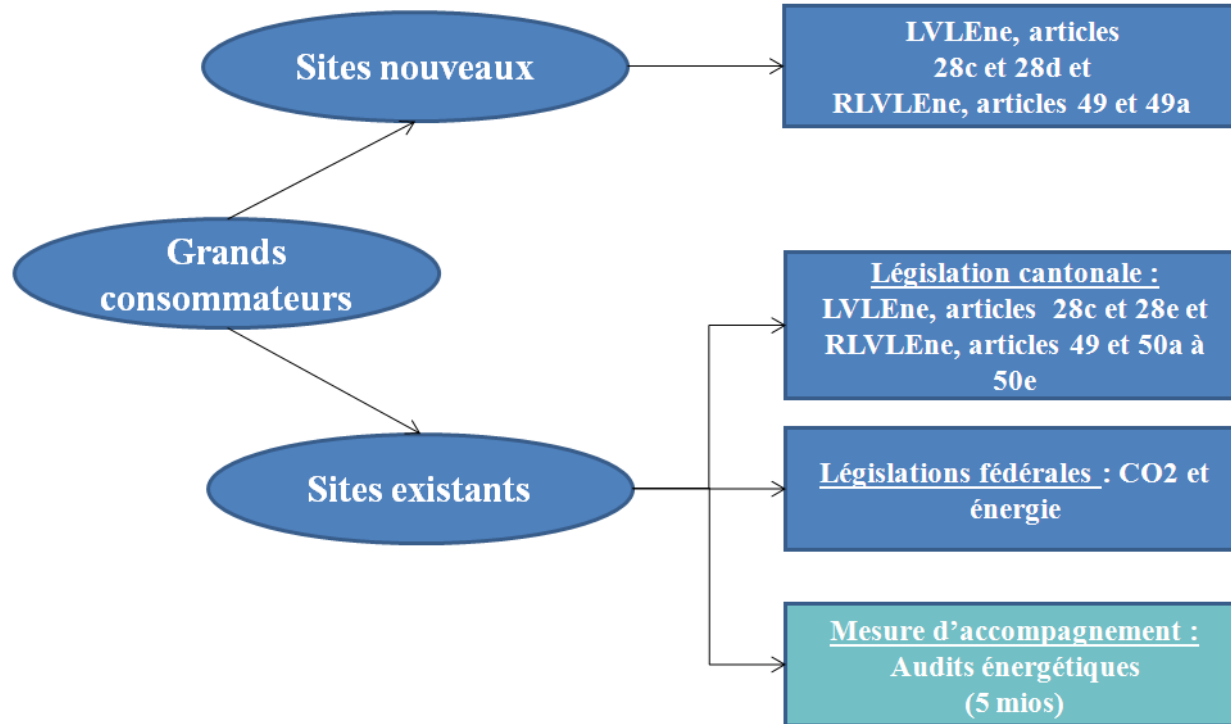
Grands consommateurs

Sites nouveaux

LVLEne, articles 28c et 28d et RLVLEne, articles 49 et 49a

Sites existants

Législation cantonale : LVLEne, articles 28c et 28e et RLVLEne, articles 49 et 50a à 50e

Législations fédérales : CO2 et énergie

Mesure d'accompagnement : Audits énergétiques (5 mios)